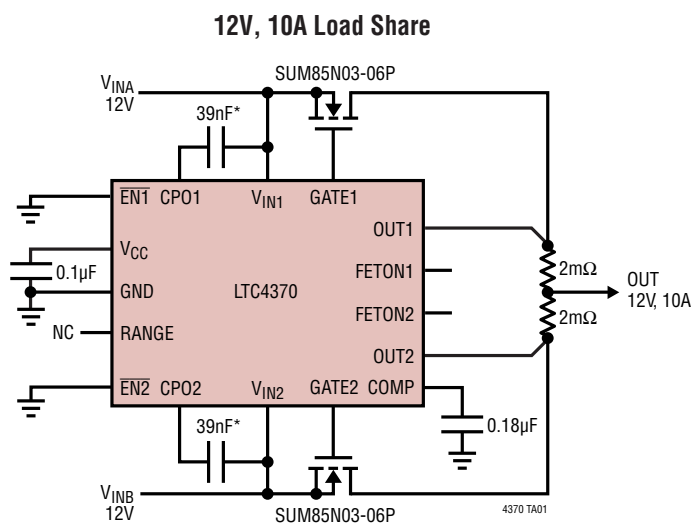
12V, 10A Load Share

SUM85N03-06P

$V_{INA}$
12V

39nF*

$\overline{EN1}$ CPO1 $V_{IN1}$ GATE1

OUT1

$V_{CC}$

FETON1

0.1µF

GND LTC4370

2mΩ

OUT
12V, 10A

FETON2

2mΩ

NC RANGE

OUT2

$\overline{EN2}$ CPO2 $V_{IN2}$ GATE2 COMP

39nF*

0.18µF

$V_{INB}$
12V

SUM85N03-06P

4370 TA01